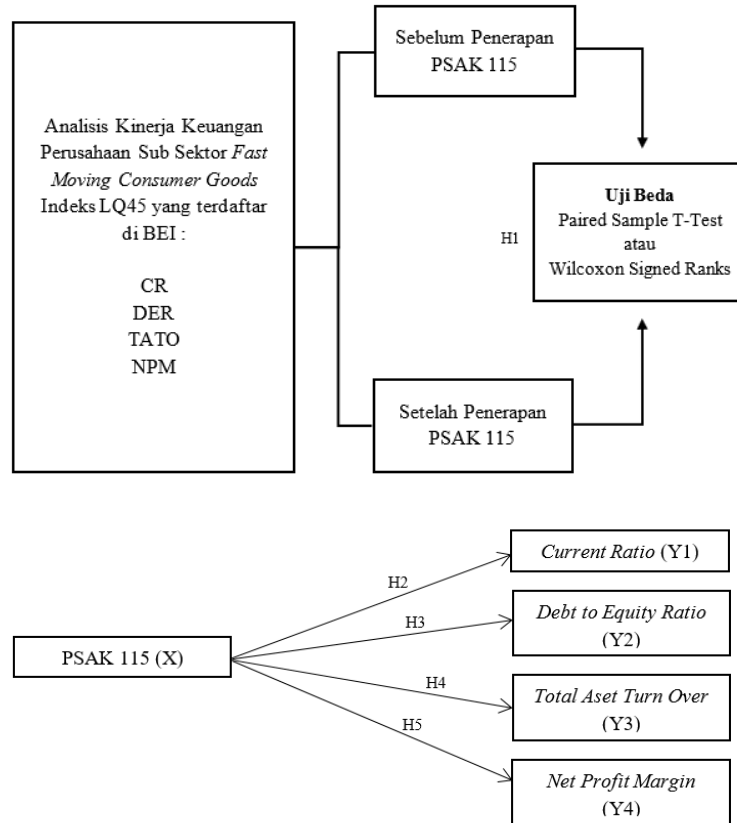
Analisis Kinerja Keuangan Perusahaan Sub Sektor *Fast Moving Consumer Goods* Indeks LQ45 yang terdaftar di BEI :

CR
DER
TATO
NPM

Sebelum Penerapan PSAK 115

H1

**Uji Beda**
Paired Sample T-Test
atau
Wilcoxon Signed Ranks

Setelah Penerapan PSAK 115

PSAK 115 (X)

H2

H3

H4

H5

*Current Ratio* (Y1)

*Debt to Equity Ratio* (Y2)

*Total Aset Turn Over* (Y3)

*Net Profit Margin* (Y4)